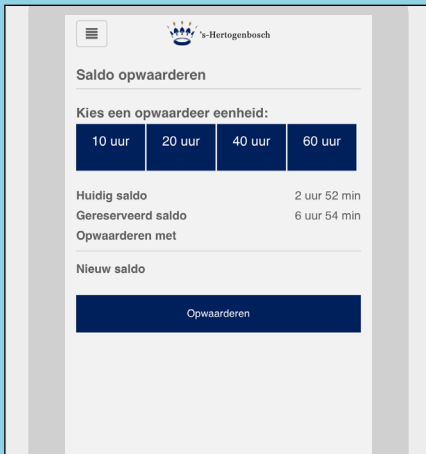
's-Hertogenbosch

Saldo opwaarderen

Kies een opwaardeer eenheid:

10 uur | 20 uur | 40 uur | 60 uur

Huidig saldo 2 uur 52 min
Gereserveerd saldo 6 uur 54 min
Opwaarderen met

Nieuw saldo

Opwaarderen